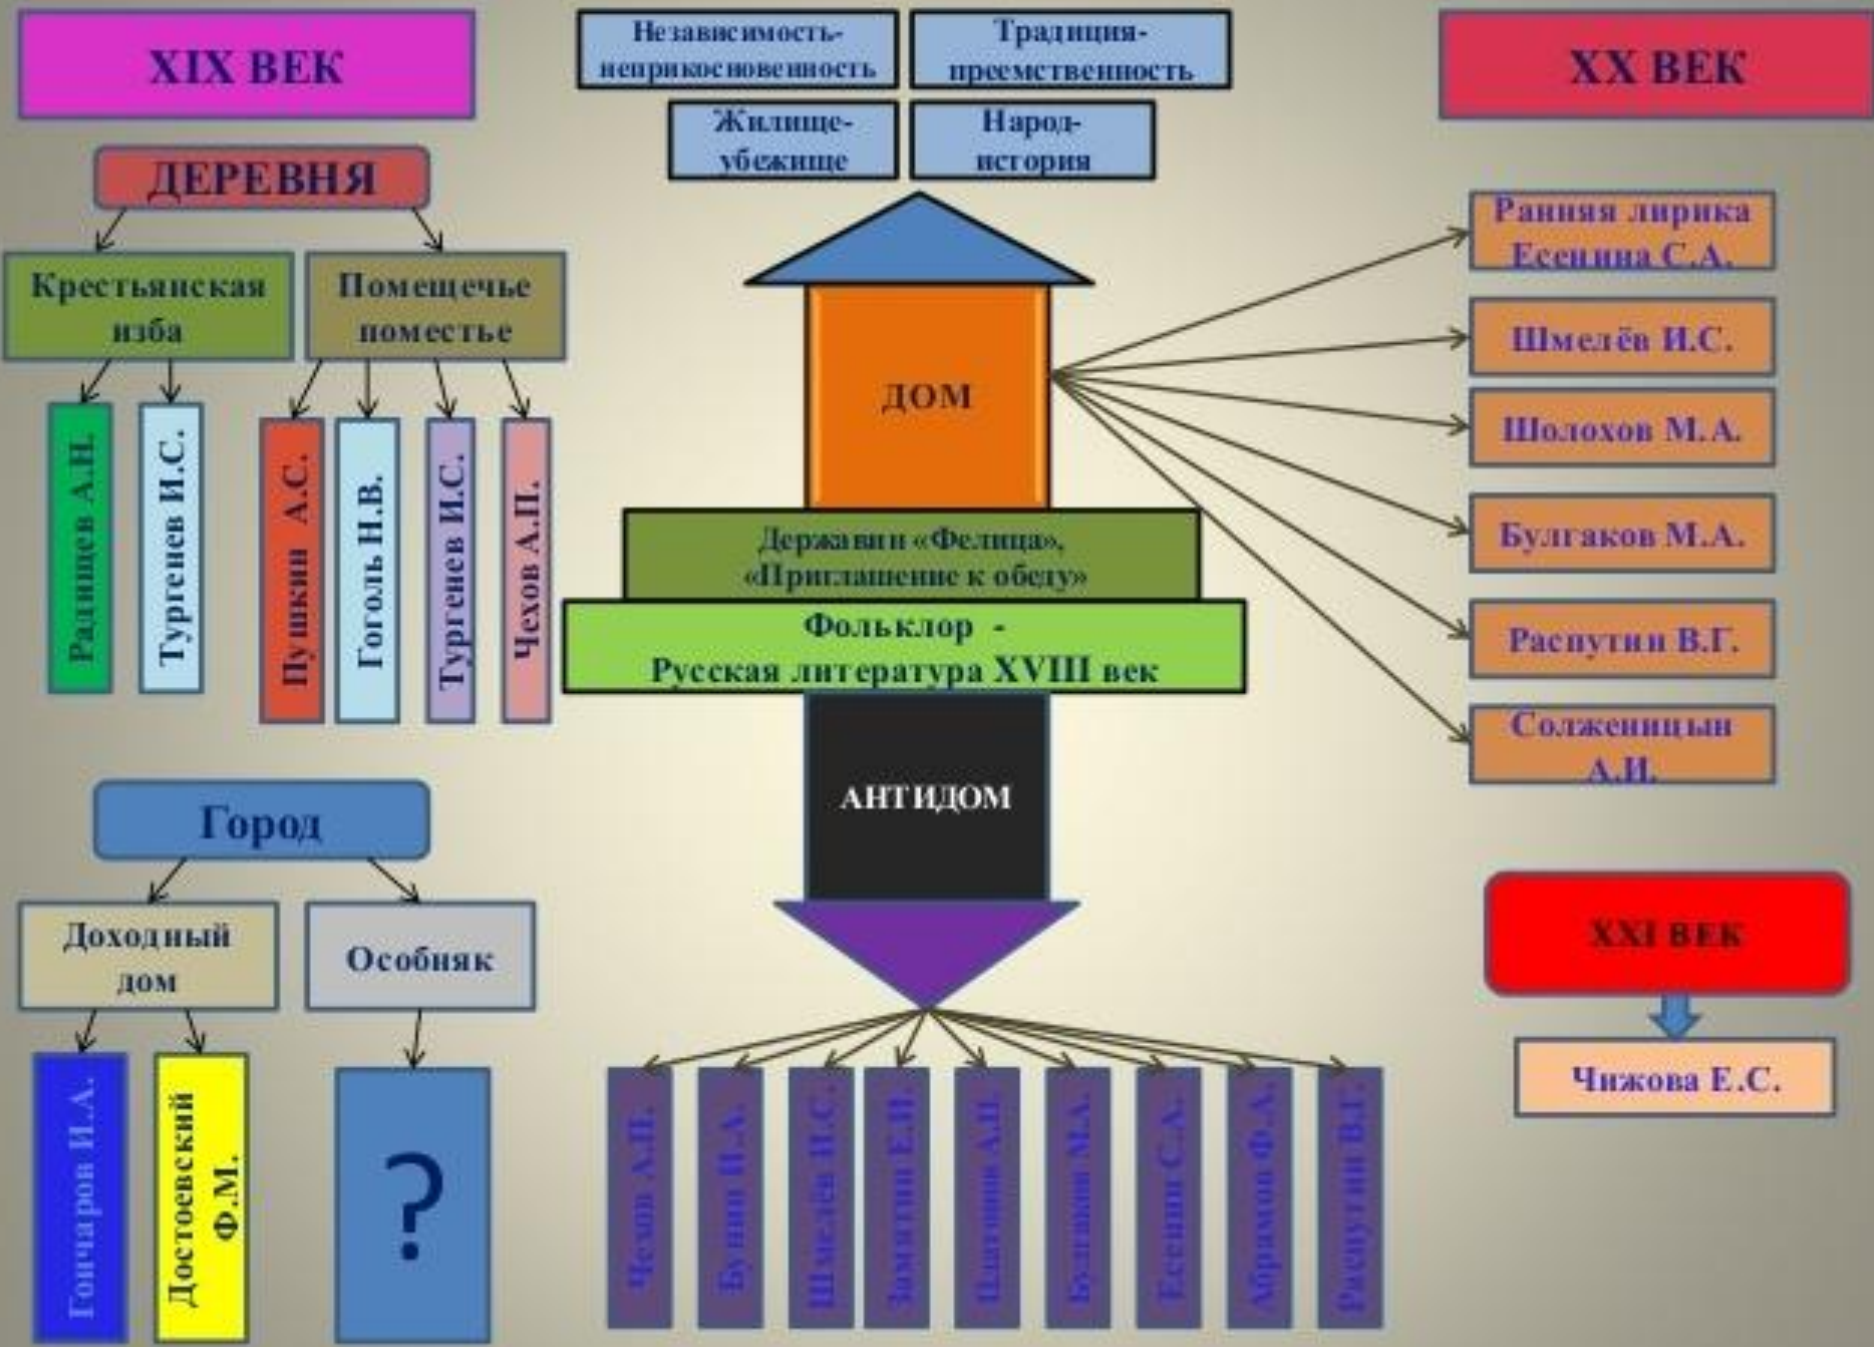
XIX ВЕК

Независимость-неприкосновенность

Традиция-преемственность

Жилище-убежище

Народ-история

XX ВЕК

ДЕРЕВНЯ

Крестьянская изба

Помещечье поместье

Радищев А.Н.

Тургенев И.С.

Пушкин А.С.

Гоголь Н.В.

Тургенев И.С.

Чехов А.П.

ДОМ

Державин «Фелица», «Приглашение к обеду»

Фольклор - Русская литература XVIII век

АНТИДОМ

Ранняя лирика Есенина С.А.

Шмелёв И.С.

Шолохов М.А.

Булгаков М.А.

Распутин В.Г.

Солженицын А.И.

Город

Доходный дом

Особняк

Гончаров И.А.

Достоевский Ф.М.

?

Чехов А.П.

Бунин И.А.

Шмелёв И.С.

Замятин Е.И.

Платонов А.П.

Булгаков М.А.

Есенин С.А.

Абрамов Ф.А.

Распутин В.Г.

XXI ВЕК

Чижова Е.С.